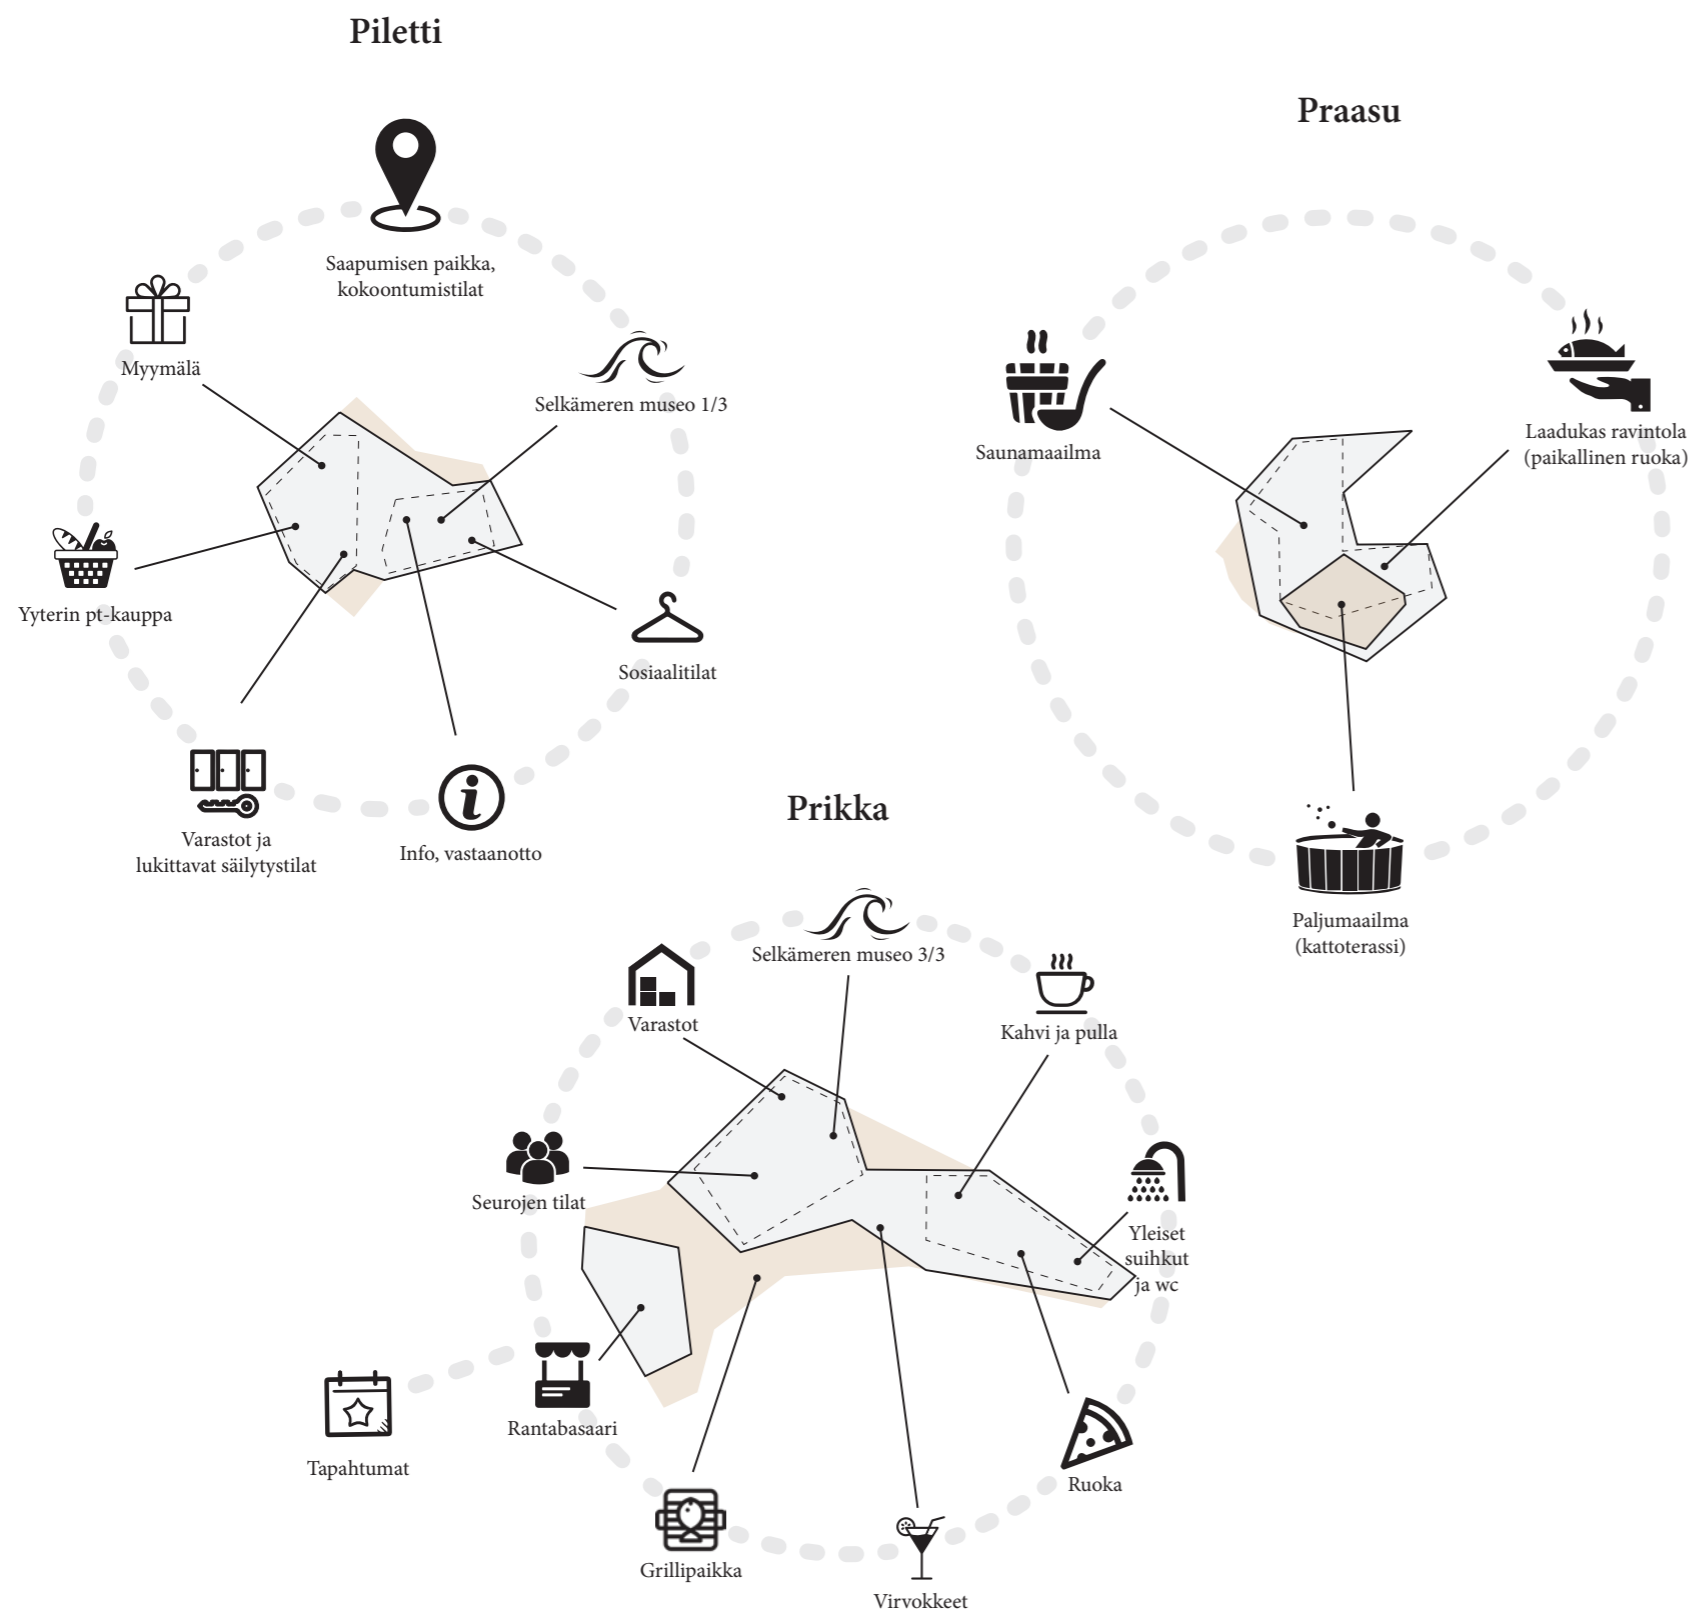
Piletti

Saapumisen paikka, kokoontumistilat

Myymälä

Selkämeren museo 1/3

Yyterin pt-kauppa

Sosiaalitilat

Varastot ja lukittavat säilytystilat

Info, vastaanotto

Praasu

Saunamaailma

Laadukas ravintola (paikallinen ruoka)

Paljumaailma (kattoterassi)

Prikka

Selkämeren museo 3/3

Varastot

Kahvi ja pulla

Seurojen tilat

Yleiset suihkut ja wc

Rantabasaari

Tapahtumat

Ruoka

Grillipaikka

Virvokkeet